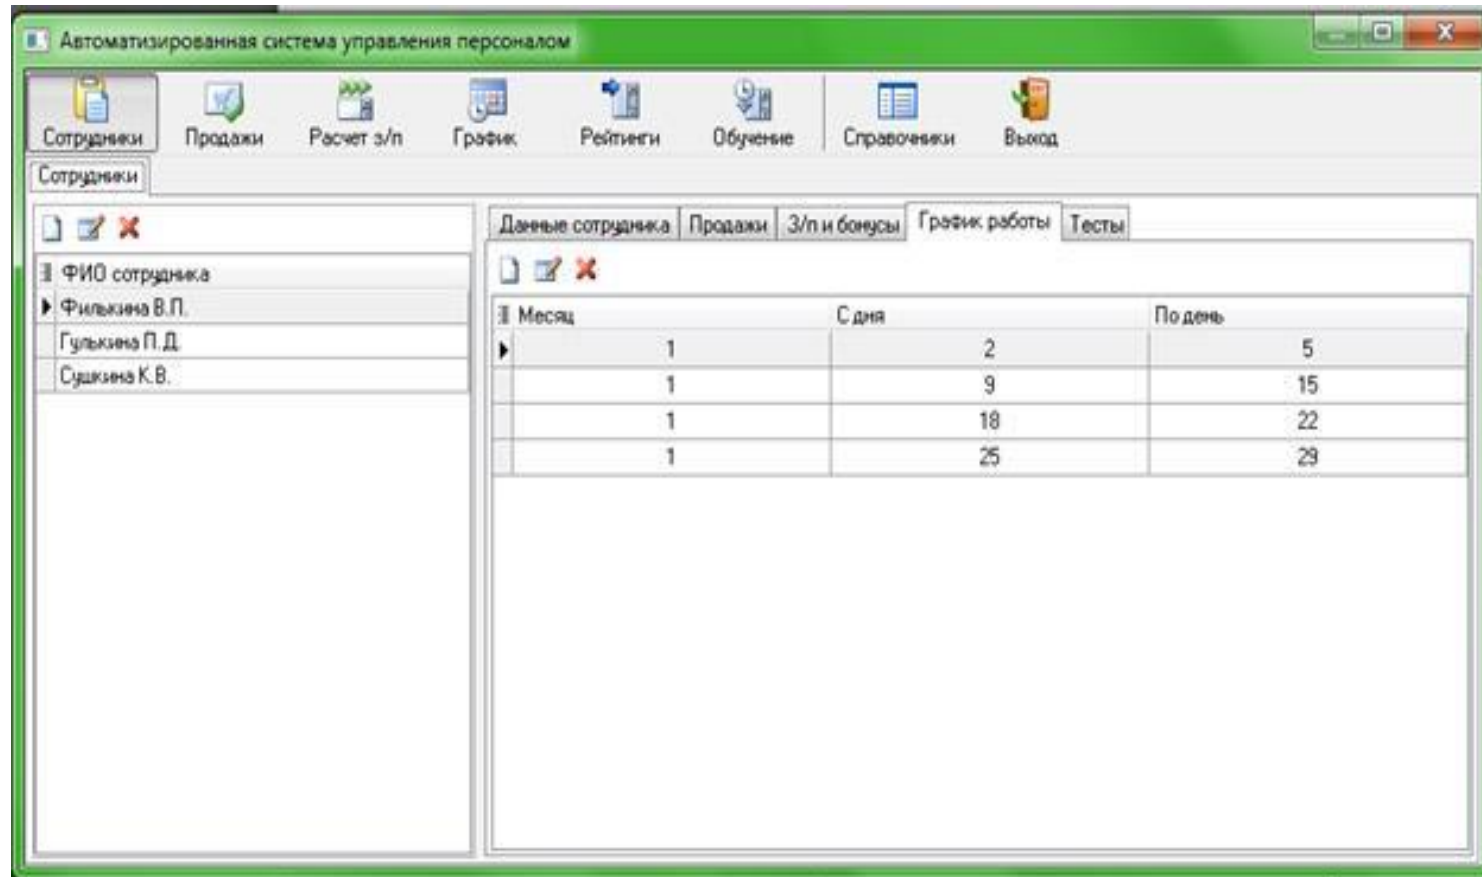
Автоматизированная система управления персоналом

Сотрудники Продажи Расчет з/п График Рейтинги Обучение Справочники Выход

Сотрудники

| ФИО сотрудника |
|---|
| Филькина В.П. |
| Гулькина П.Д. |
| Сушкина К.В. |

Данные сотрудника Продажи З/п и бонусы График работы Тесты

| Месяц | С дня | По день |
|---|---|---|
| 1 | 2 | 5 |
| 1 | 9 | 15 |
| 1 | 18 | 22 |
| 1 | 25 | 29 |